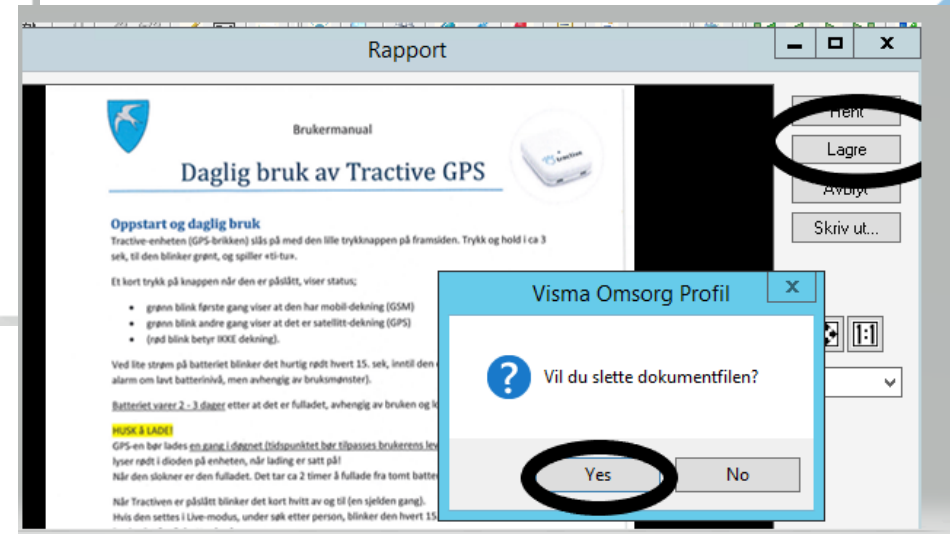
Rapport

Brukermanual

Daglig bruk av Tractive GPS

tractive

Oppstart og daglig bruk

Tractive-enheten (GPS-brikken) slås på med den lille trykknappen på framsiden. Trykk og hold i ca 3 sek, til den blinker grønt, og spiller «ti-tu».

Et kort trykk på knappen når den er påslått, viser status;

- grønn blink første gang viser at den har mobil-dekning (GSM)
- grønn blink andre gang viser at det er satellitt-dekning (GPS)
- (rød blink betyr IKKE dekning).

Ved lite strøm på batteriet blinker det hurtig rødt hvert 15. sek, inntil den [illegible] alarm om lavt batterinivå, men avhengig av bruksmønster).

Batteriet varer 2 - 3 dager etter at det er fulladet, avhengig av bruken og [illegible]

HUSK Å LADE!

GPS-en bør lades en gang i døgnet (tidspunktet bør tilpasses brukerens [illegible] lyser rødt i dioden på enheten, når lading er satt på!

Når den slokner er den fulladet. Det tar ca 2 timer å fullade fra tomt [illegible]

Når Tractiven er påslått blinker det kort hvitt av og til (en sjelden gang).

Hvis den settes i Live-modus, under søk etter person, blinker den hvert 15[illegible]

Hent

Lagre

Avbryt

Skriv ut...

1:1

Visma Omsorg Profil

Vil du slette dokumentfilen?

Yes

No